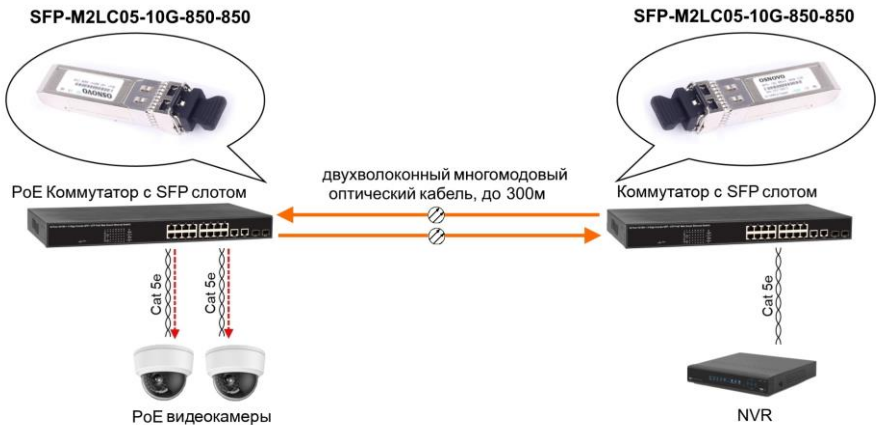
SFP-M2LC05-10G-850-850

SFP-M2LC05-10G-850-850

OSNOVO

OSNOVO

PoE Коммутатор с SFP слотом

двухволоконный многомодовый оптический кабель, до 300м

Коммутатор с SFP слотом

Cat 5e

Cat 5e

Cat 5e

PoE видеокамеры

NVR